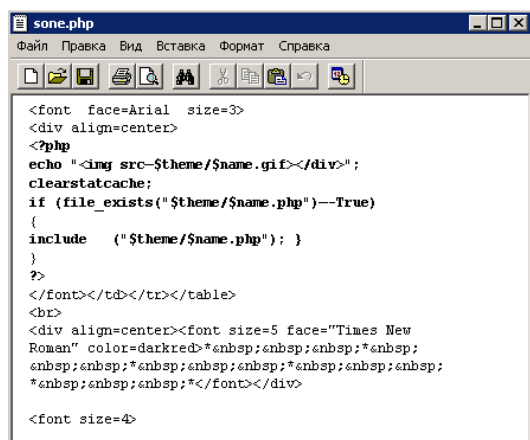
sone.php

Файл Правка Вид Вставка Формат Справка

<font face=Arial size=3>
<div align=center>
<?php
echo "<img src=$theme/$name.gif></div>";
clearstatcache;
if (file_exists("$theme/$name.php")==True)
{
include ("$theme/$name.php"); }
}
?>
</font></td></tr></table>
<br>
<div align=center><font size=5 face="Times New Roman" color=darkred>*&nbsp;&nbsp;&nbsp;*&nbsp;&nbsp;&nbsp;*&nbsp;&nbsp;&nbsp;*&nbsp;&nbsp;&nbsp;*&nbsp;&nbsp;&nbsp;*</font></div>

<font size=4>